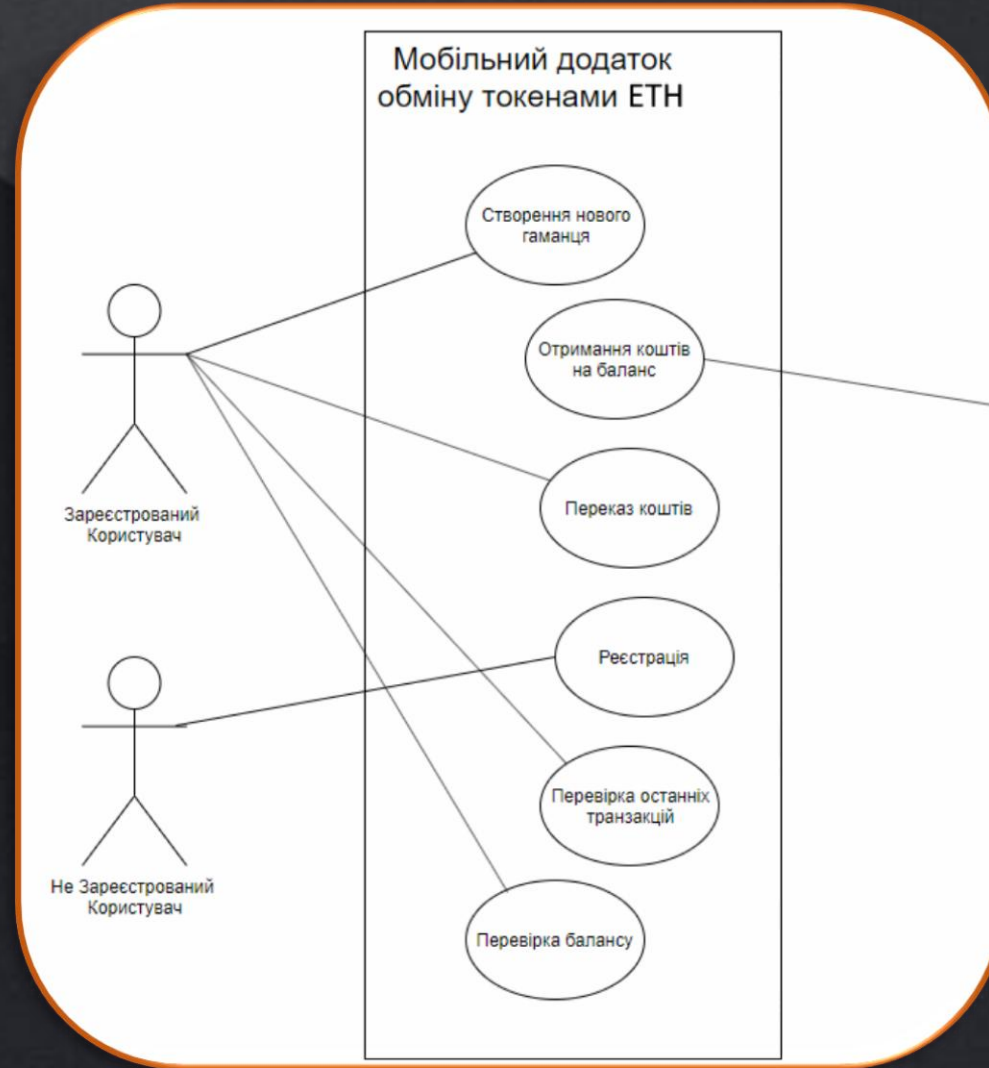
Мобільний додаток обміну токенами ETH

Створення нового гаманця

Отримання коштів на баланс

Зареєстрований Користувач

Переказ коштів

Реєстрація

Перевірка останніх транзакцій

Не Зареєстрований Користувач

Перевірка балансу